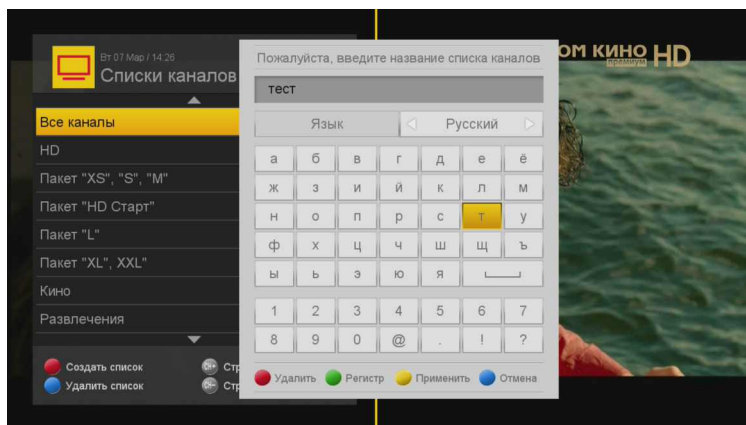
Вт 07 Мар / 14:26
Списки каналов

Все каналы
HD
Пакет "XS", "S", "M"
Пакет "HD Старт"
Пакет "L"
Пакет "XL", XXL"
Кино
Развлечения

Создать список
Удалить список
Стр
Стр

Пожалуйста, введите название списка каналов
тест

Язык
Русский

| а | б | в | г | д | е | ё |
|---|---|---|---|---|---|---|
| ж | з | и | й | к | л | м |
| н | о | п | р | с | т | у |
| ф | х | ц | ч | ш | щ | ъ |
| ы | ь | э | ю | я | | |
| 1 | 2 | 3 | 4 | 5 | 6 | 7 |
| 8 | 9 | 0 | @ | . | ! | ? |

Удалить
Регистр
Применить
Отмена

ом кино HD
премиум